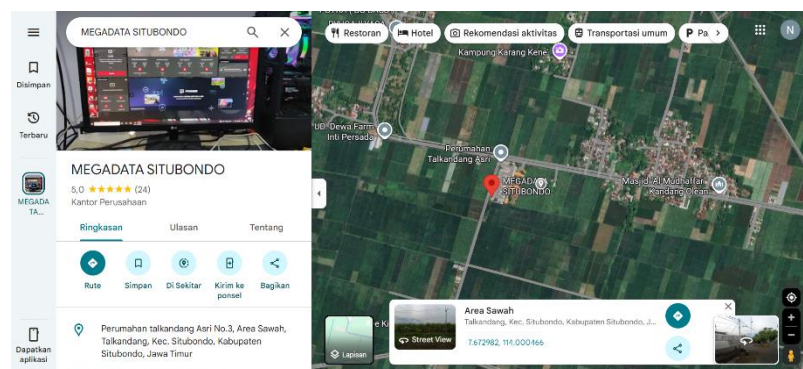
Disimpan
Terbaru
MEGADATA TA...
Dapatkan aplikasi

MEGADATA SITUBONDO

MEGADATA SITUBONDO
5,0 ★★★★★ (24)
Kantor Perusahaan

Ringkasan Ulasan Tentang

Rute Simpan Di Sekitar Kirim ke ponsel Bagikan

Perumahan talkandang Asri No.3, Area Sawah, Talkandang, Kec. Situbondo, Kabupaten Situbondo, Jawa Timur

Restoran Hotel Rekomendasi aktivitas Transportasi umum Pa

N

Kampung Karang Kene

UD. Dewa Farm Inti Persada

Perumahan Talkandang Asri

MEGADATA SITUBONDO

Masjid Al Mudhaffar Kandang Olean

Area Sawah
Talkandang, Kec. Situbondo, Kabupaten Situbondo, J...
7.672982, 114.000466

Street View

Lapisan